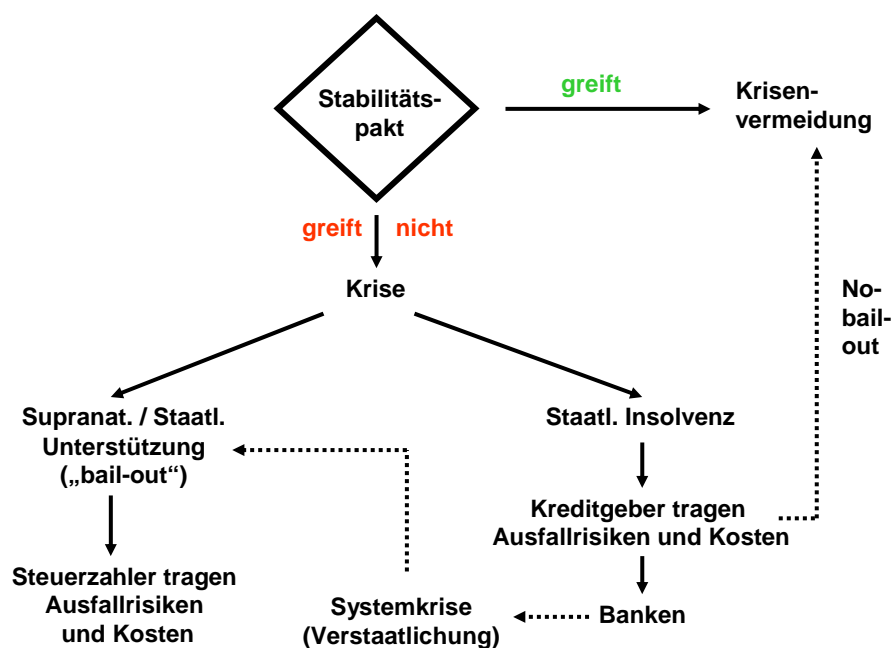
Stabilitätspakt

greift

Krisenvermeidung

greift nicht

Krise

No-bail-out

Supranat. / Staatl. Unterstützung („bail-out“)

Staatl. Insolvenz

Kreditgeber tragen Ausfallrisiken und Kosten

Steuerzahler tragen Ausfallrisiken und Kosten

Systemkrise (Verstaatlichung)

Banken